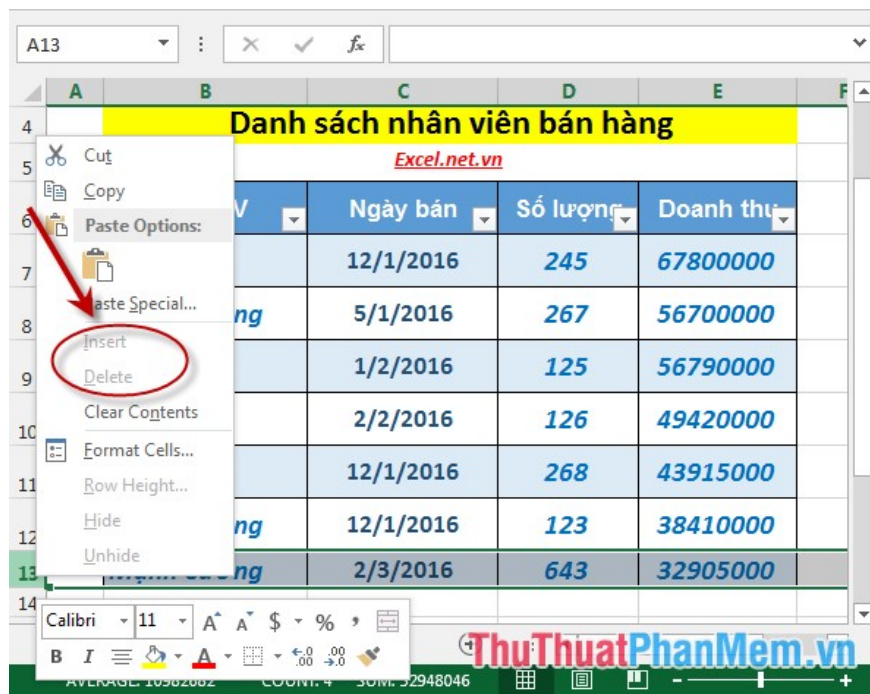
A13

A B C D E F

4 Danh sách nhân viên bán hàng

5 Excel.net.vn

6 V Ngày bán Số lượng Doanh thu

7 12/1/2016 245 67800000

8 ng 5/1/2016 267 56700000

9 1/2/2016 125 56790000

10 2/2/2016 126 49420000

11 12/1/2016 268 43915000

12 ng 12/1/2016 123 38410000

13 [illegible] 2/3/2016 643 32905000

14

Cut
Copy
Paste Options:
Paste Special...
Insert
Delete
Clear Contents
Format Cells...
Row Height...
Hide
Unhide

Calibri 11 A A $ % ,
B I

AVERAGE: 10982682 COUNT: 4 SUM: 32948046

ThuThuatPhanMem.vn